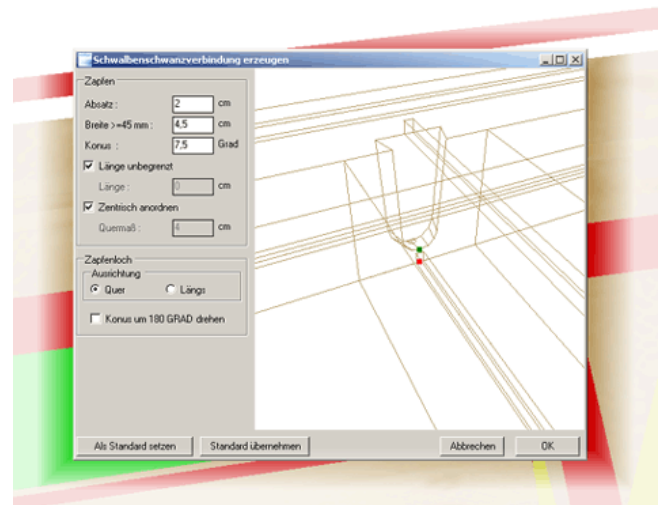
Schwalbenschwanzverbindung erzeugen

Zapfen

Absatz : 2 cm

Breite >=45 mm : 4.5 cm

Konus : 7.5 Grad

Länge unbegrenzt

Länge : 0 cm

Zentrisch anordnen

Quermaß : 4 cm

Zapfenloch

Ausrichtung

Quer

Längs

Konus um 180 GRAD drehen

Als Standard setzen

Standard übernehmen

Abbrechen

OK